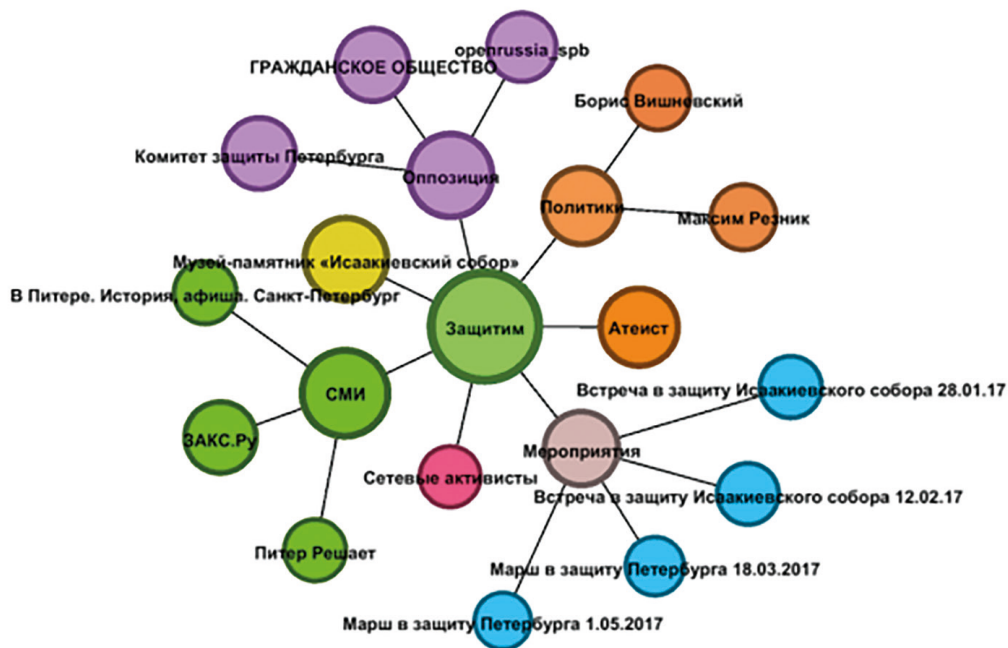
openrussia_spb
ГРАЖДАНСКОЕ ОБЩЕСТВО
Борис Вишневский
Комитет защиты Петербурга
Оппозиция
Политики
Максим Резник
Музей-памятник «Исаакиевский собор»
В Питере. История, афиша. Санкт-Петербург
Защитим
Атеист
СМИ
Встреча в защиту Исаакиевского собора 28.01.17
ЗАКС.Ру
Мероприятия
Сетевые активисты
Встреча в защиту Исаакиевского собора 12.02.17
Питер Решает
Марш в защиту Петербурга 18.03.2017
Марш в защиту Петербурга 1.05.2017